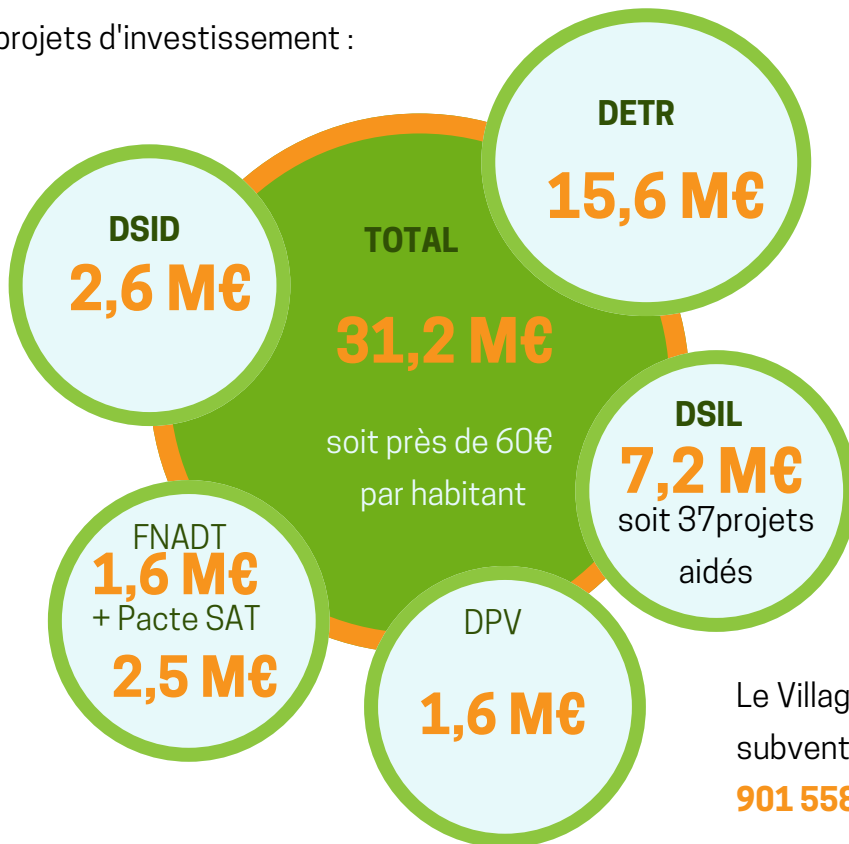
projets d'investissement :

DETR
15,6 M€

DSID
2,6 M€

TOTAL
31,2 M€
soit près de 60€ par habitant

DSIL
7,2 M€
soit 37projets aidés

FNADT
1,6 M€
+ Pacte SAT
2,5 M€

DPV
1,6 M€

Le Villag
subvent
901 558